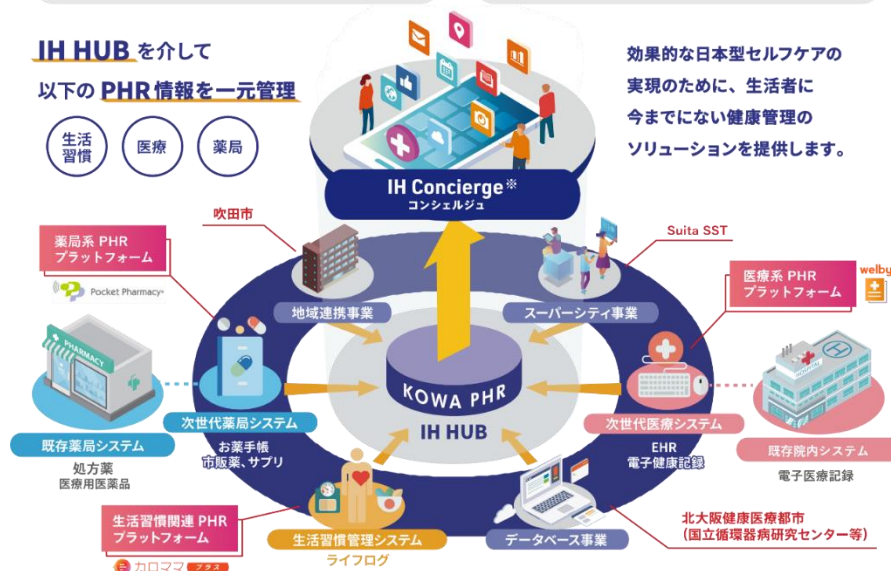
IH HUB を介して
以下の PHR 情報を一元管理

生活習慣

医療

薬局

効果的な日本型セルフケアの実現のために、生活者に今までにない健康管理のソリューションを提供します。

IH Concierge※
コンシェルジュ

吹田市

Suita SST

薬局系 PHR
プラットフォーム

Pocket Pharmacy

医療系 PHR
プラットフォーム

welby

地域連携事業

スーパーシティ事業

PHARMACY

KOWA PHR

IH HUB

既存薬局システム

処方薬
医療用医薬品

次世代薬局システム

お薬手帳
市販薬、サプリ

次世代医療システム

EHR
電子健康記録

既存院内システム

電子医療記録

生活習慣関連 PHR
プラットフォーム

カロママ プラス

生活習慣管理システム

ライフログ

データベース事業

北大阪健康医療都市
（国立循環器病研究センター等）